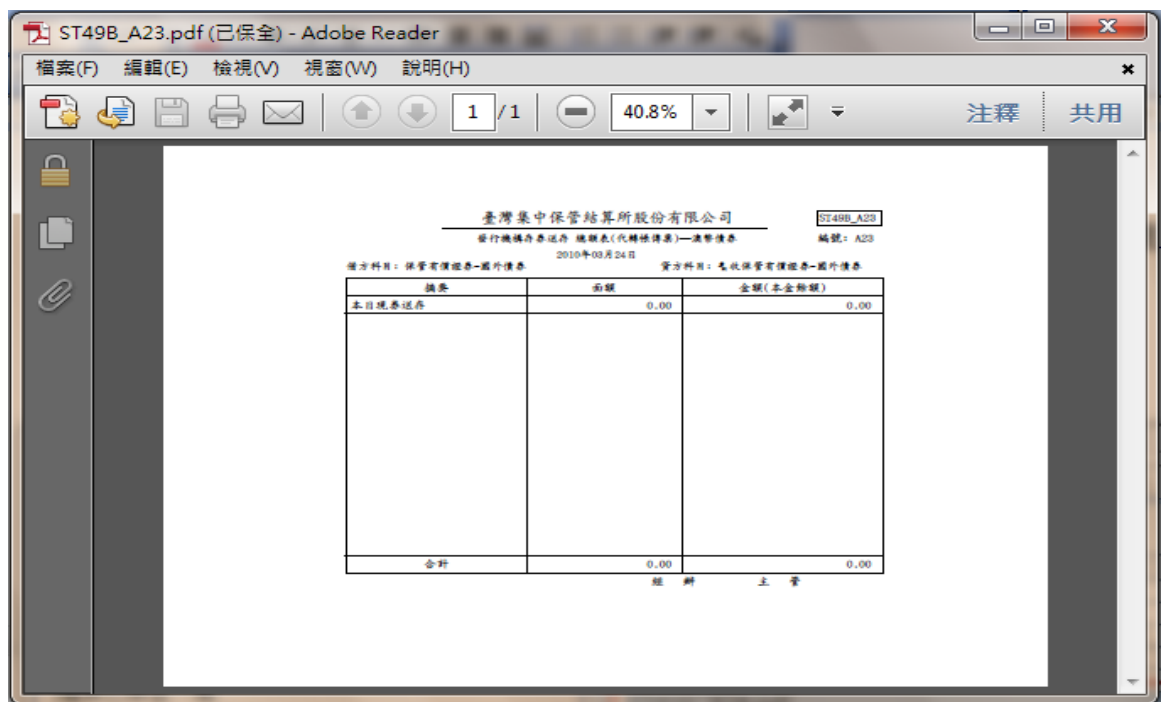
ST49B_A23.pdf (已保全) - Adobe Reader

檔案(F) 編輯(E) 檢視(V) 視窗(W) 說明(H)

1 /1 40.8% 注釋 共用

臺灣集中保管結算所股份有限公司

ST49B_A23

發行機構存券送存 總額表(代轉帳傳票)—澳幣債券

編號: A23

2010年03月24日

借方科目: 保管有價證券-國外債券

貸方科目: 代收保管有價證券-國外債券

| 摘要 | 面額 | 金額(本金餘額) |
|---|---|---|
| 本日現券送存 | 0.00 | 0.00 |
| 合計 | 0.00 | 0.00 |

經 辦 主 管